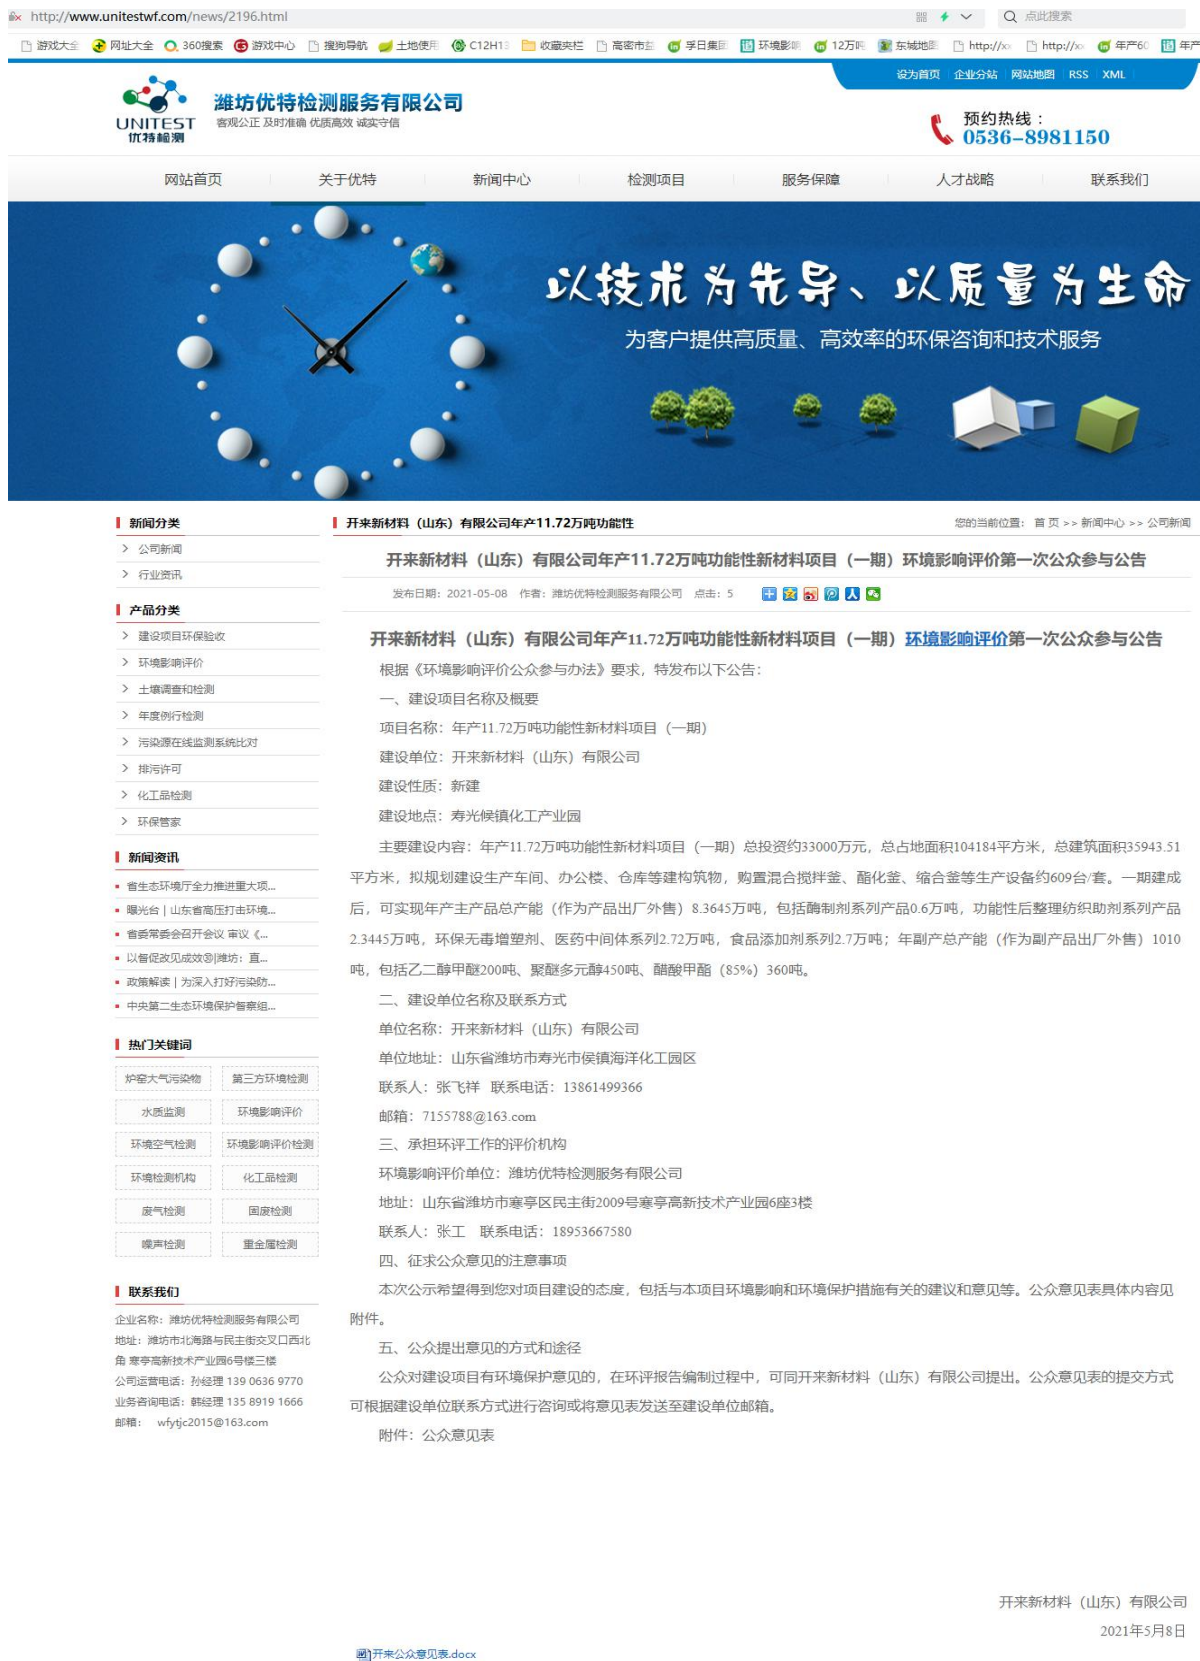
http://www.unitestwf.com/news/2196.html

点此搜索

游戏大全 网址大全 360搜索 游戏中心 搜狗导航 土地使用 C12H1 收藏夹栏 高密市 孚日集团 环境影响 12万吨 东城地图 http:// http:// 年产60 年产

设为首页 企业分站 网站地图 RSS XML

UNITEST 优特检测

潍坊优特检测服务有限公司
客观公正 及时准确 优质高效 诚实守信

预约热线：
0536-8981150

网站首页 关于优特 新闻中心 检测项目 服务保障 人才战略 联系我们

以技术为先导、以质量为生命
为客户提供高质量、高效率的环保咨询和技术服务

新闻分类
公司新闻
行业资讯

产品分类
建设项目环保验收
环境影响评价
土壤调查和检测
年度例行检测
污染源在线监测系统比对
排污许可
化工品检测
环保管家

新闻资讯
省生态环境厅全力推进重大项...
曝光台｜山东省高压打击环境...
省委常委会召开会议 审议《...
以督促改见成效⑧|潍坊：直...
政策解读｜为深入打好污染防...
中央第二生态环境保护督察组...

热门关键词
炉窑大气污染物 第三方环境检测
水质监测 环境影响评价
环境空气检测 环境影响评价检测
环境检测机构 化工品检测
废气检测 固废检测
噪声检测 重金属检测

联系我们
企业名称：潍坊优特检测服务有限公司
地址：潍坊市北海路与民主街交叉口西北角 寒亭高新技术产业园6号楼三楼
公司运营电话：孙经理 139 0636 9770
业务咨询电话：韩经理 135 8919 1666
邮箱： wfytjc2015@163.com

开来新材料（山东）有限公司年产11.72万吨功能性

您的当前位置： 首 页 >> 新闻中心 >> 公司新闻

开来新材料（山东）有限公司年产11.72万吨功能性新材料项目（一期）环境影响评价第一次公众参与公告

发布日期：2021-05-08 作者：潍坊优特检测服务有限公司 点击：5

开来新材料（山东）有限公司年产11.72万吨功能性新材料项目（一期）环境影响评价第一次公众参与公告

根据《环境影响评价公众参与办法》要求，特发布以下公告：

一、建设项目名称及概要

项目名称：年产11.72万吨功能性新材料项目（一期）

建设单位：开来新材料（山东）有限公司

建设性质：新建

建设地点：寿光侯镇化工产业园

主要建设内容：年产11.72万吨功能性新材料项目（一期）总投资约33000万元，总占地面积104184平方米，总建筑面积35943.51平方米，拟规划建设生产车间、办公楼、仓库等建构筑物，购置混合搅拌釜、酯化釜、缩合釜等生产设备约609台/套。一期建成后，可实现年产主产品总产能（作为产品出厂外售）8.3645万吨，包括酶制剂系列产品0.6万吨，功能性后整理纺织助剂系列产品2.3445万吨，环保无毒增塑剂、医药中间体系列2.72万吨，食品添加剂系列2.7万吨；年副产总产能（作为副产品出厂外售）1010吨，包括乙二醇甲醚200吨、聚醚多元醇450吨、醋酸甲酯（85%）360吨。

二、建设单位名称及联系方式

单位名称：开来新材料（山东）有限公司

单位地址：山东省潍坊市寿光市侯镇海洋化工园区

联系人：张飞祥 联系电话：13861499366

邮箱：7155788@163.com

三、承担环评工作的评价机构

环境影响评价单位：潍坊优特检测服务有限公司

地址：山东省潍坊市寒亭区民主街2009号寒亭高新技术产业园6座3楼

联系人：张工 联系电话：18953667580

四、征求公众意见的注意事项

本次公示希望得到您对项目建设的态度，包括与本项目环境影响和环境保护措施有关的建议和意见等。公众意见表具体内容见附件。

五、公众提出意见的方式和途径

公众对建设项目有环境保护意见的，在环评报告编制过程中，可同开来新材料（山东）有限公司提出。公众意见表的提交方式可根据建设单位联系方式进行咨询或将意见表发送至建设单位邮箱。

附件：公众意见表

开来新材料（山东）有限公司
2021年5月8日

开来公众意见表.docx